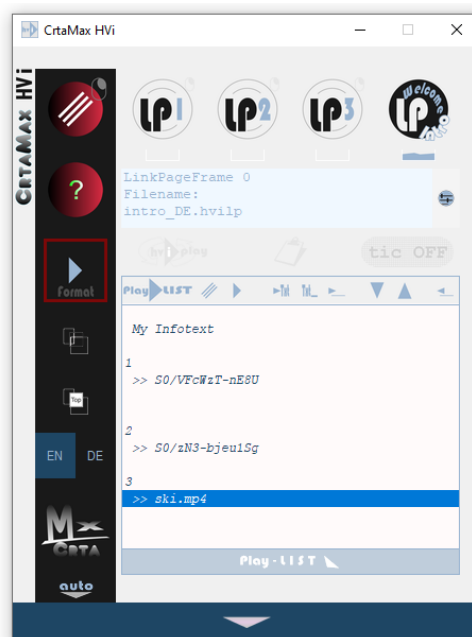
CrtaMax HVi

CrtaMax HVi

?

LP1 LP2 LP3 LP welcome intro

LinkPageFrame 0
Filename:
intro_DE.hvilp

hvi play

tic OFF

Format

PlayLIST

My Infotext

1
>> S0/VFcWzT-nE8U

2
>> S0/zN3-bjeu1Sg

3
>> ski.mp4

Top

EN DE

Mx Crta

auto

Play-LIST